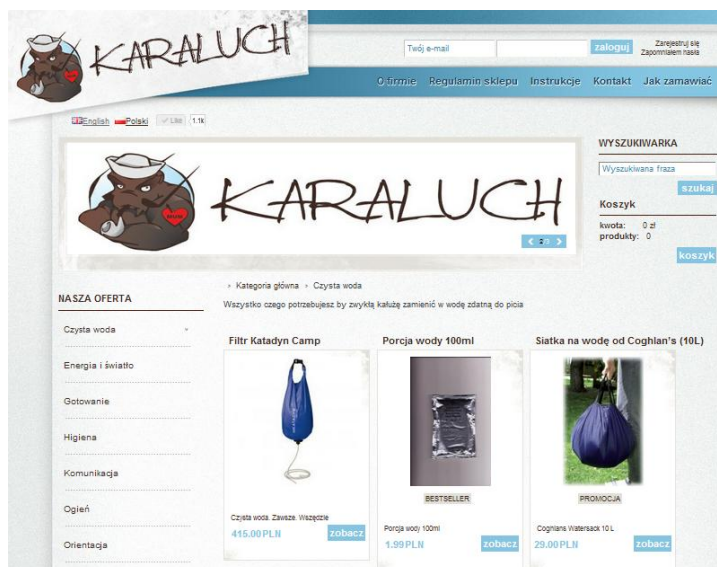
KARALUCH

Twój e-mail

zaloguj

Zarejestruj się
Zapomniałem hasła

O firmie Regulamin sklepu Instrukcje Kontakt Jak zamawiać

English Polski Like 1.1k

KARALUCH

WYSZUKIWARKA

Wyszukiwana fraza

szukaj

Koszyk

kwota: 0 zł
produkty: 0

koszyk

NASZA OFERTA

Czysta woda

Energia i światło

Gotowanie

Higiena

Komunikacja

Ogień

Orientacja

› Kategoria główna › Czysta woda

Wszystko czego potrzebujesz by zwykłą kałużę zamienić w wodę zdatną do picia

Filtr Katadyn Camp

Czysta woda. Zawsze. Wszędzie

415.00 PLN

zobacz

Porcja wody 100ml

BESTSELLER

Porcja wody 100ml

1.99 PLN

zobacz

Siatka na wodę od Coghlan's (10L)

PROMOCJA

Coghlans Watersack 10 L

29.00 PLN

zobacz